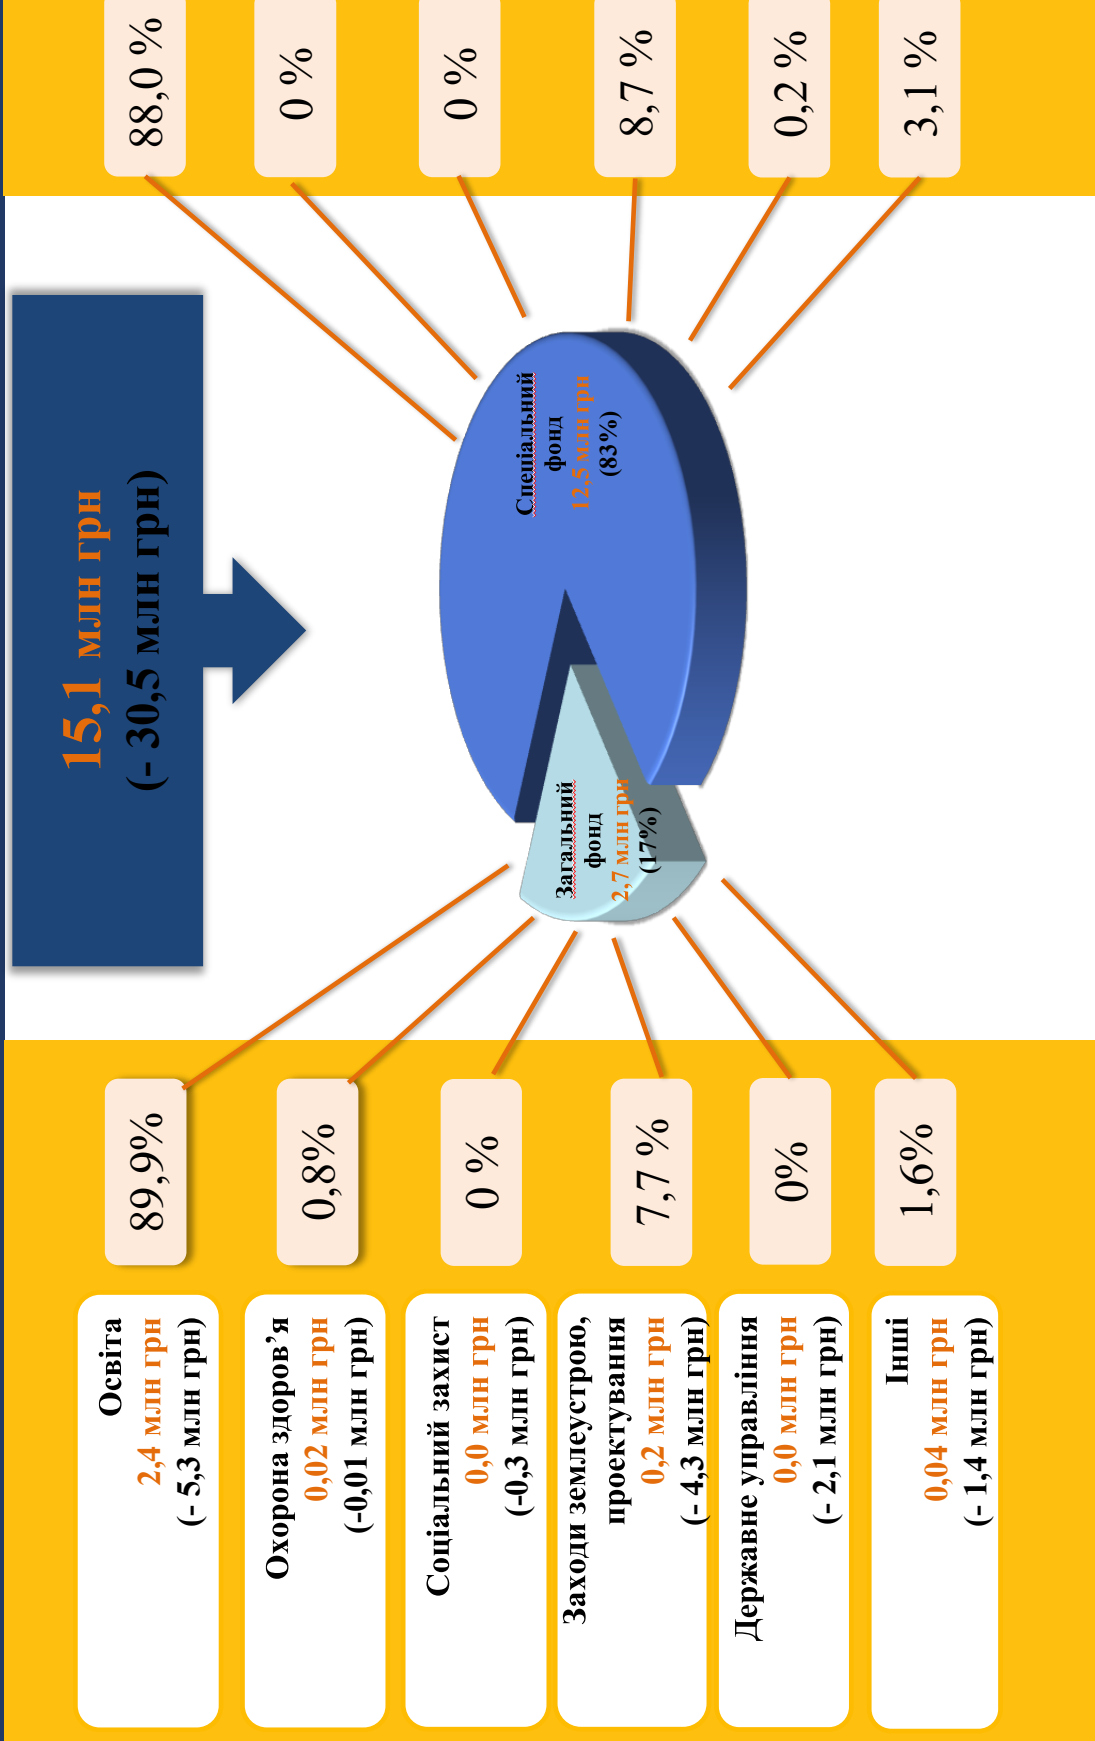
15,1 млн грн
(- 30,5 млн грн)

Спеціальний фонд
12,5 млн грн
(83%)

Загальний фонд
2,7 млн грн
(17%)

88,0 %

0 %

0 %

8,7 %

0,2 %

3,1 %

89,9%

0,8%

0 %

7,7 %

0%

1,6%

Освіта
2,4 млн грн
(- 5,3 млн грн)

Охорона здоров'я
0,02 млн грн
(-0,01 млн грн)

Соціальний захист
0,0 млн грн
(-0,3 млн грн)

Заходи землеустрою, проектування
0,2 млн грн
(- 4,3 млн грн)

Державне управління
0,0 млн грн
(- 2,1 млн грн)

Інші
0,04 млн грн
(- 1,4 млн грн)